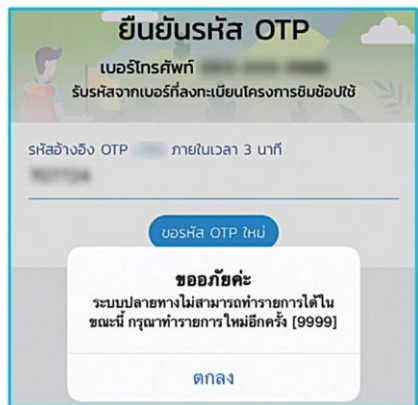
ยืนยันรหัส OTP

เบอร์โทรศัพท์ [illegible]

รับรหัสจากเบอร์ที่ลงทะเบียนโครงการชิมช้อปใช้

รหัสอ้างอิง OTP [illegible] ภายในเวลา 3 นาที

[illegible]

ขอรหัส OTP ใหม่

ขออภัยค่ะ

ระบบปลายทางไม่สามารถทำรายการได้ใน ขณะนี้ กรุณาทำรายการใหม่อีกครั้ง [9999]

ตกลง